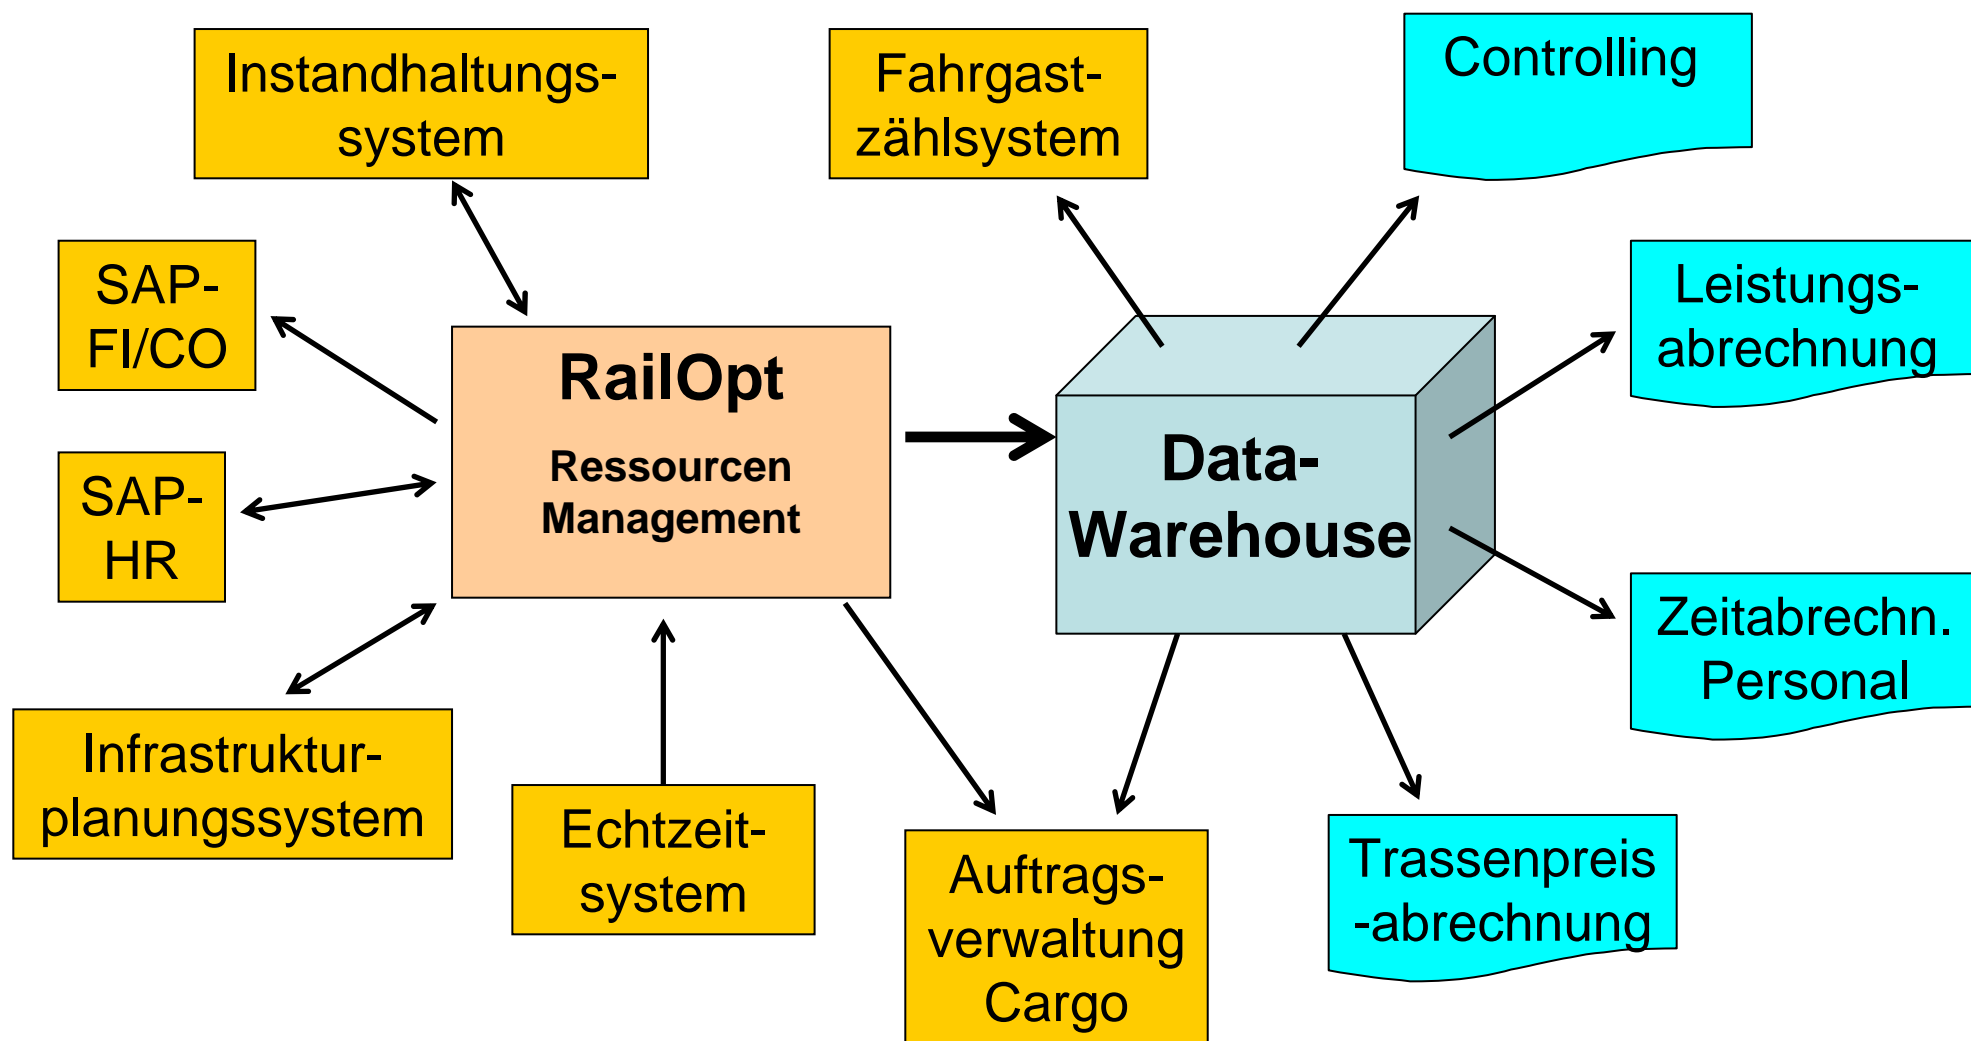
Instandhaltungs-system

Fahrgast-zählsystem

Controlling

SAP-FI/CO

Leistungs-abrechnung

RailOpt

Ressourcen Management

Data-Warehouse

SAP-HR

Zeitabrechn. Personal

Infrastruktur-planungssystem

Echtzeit-system

Auftrags-verwaltung Cargo

Trassenpreis -abrechnung